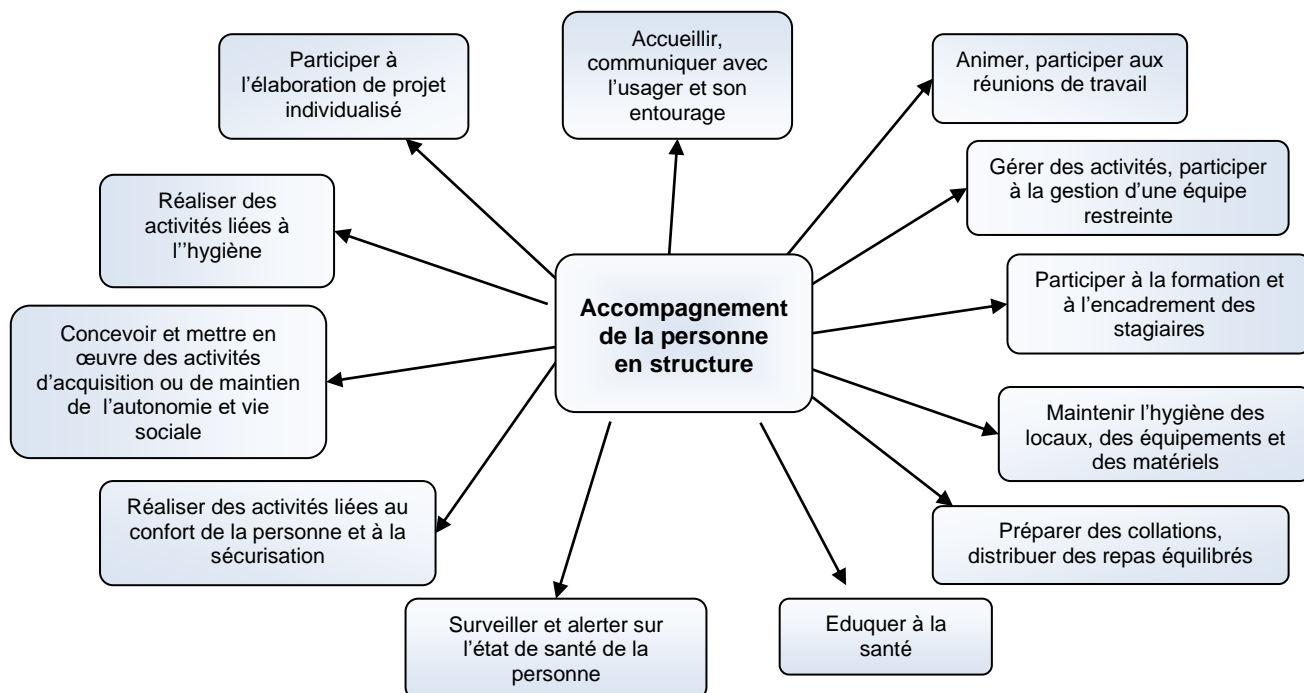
Participer à l'élaboration de projet individualisé

Accueillir, communiquer avec l'usager et son entourage

Animer, participer aux réunions de travail

Gérer des activités, participer à la gestion d'une équipe restreinte

Réaliser des activités liées à l''hygiène

Accompagnement de la personne en structure

Participer à la formation et à l'encadrement des stagiaires

Concevoir et mettre en œuvre des activités d'acquisition ou de maintien de l'autonomie et vie sociale

Maintenir l'hygiène des locaux, des équipements et des matériels

Réaliser des activités liées au confort de la personne et à la sécurisation

Préparer des collations, distribuer des repas équilibrés

Surveiller et alerter sur l'état de santé de la personne

Eduquer à la santé